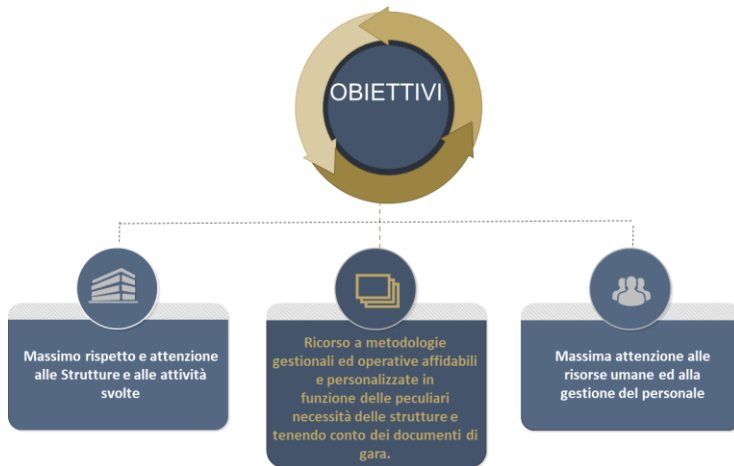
OBIETTIVI

Massimo rispetto e attenzione alle Strutture e alle attività svolte

Ricorso a metodologie gestionali ed operative affidabili e personalizzate in funzione delle peculiari necessità delle strutture e tenendo conto dei documenti di gara.

Massima attenzione alle risorse umane ed alla gestione del personale